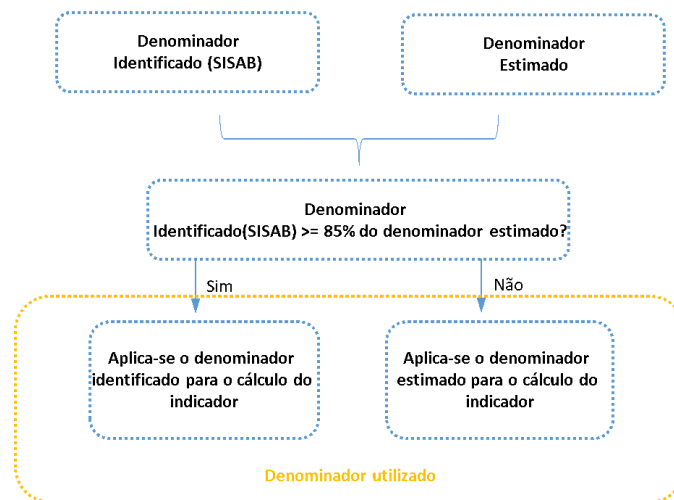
Denominador Identificado (SISAB)

Denominador Estimado

Denominador Identificado(SISAB) >= 85% do denominador estimado?

Sim

Não

Aplica-se o denominador identificado para o cálculo do indicador

Aplica-se o denominador estimado para o cálculo do indicador

Denominador utilizado